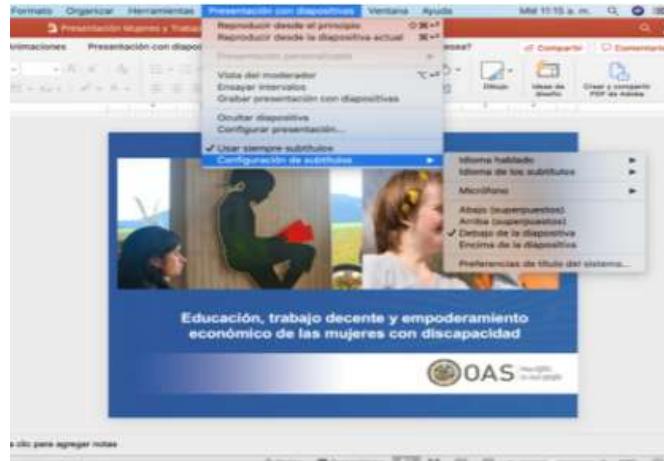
Formato Organizar Herramientas Presentación con diapositivas Ventana Ayuda Mié 11:15 a. m.

Presentación Mujeres y Trab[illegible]

Animaciones Presentación con diapos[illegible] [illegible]esa? Compartir Comentarios

Reproducir desde el principio ⇧⌘↩
Reproducir desde la diapositiva actual ⌘↩
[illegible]
Vista del moderador ⌥↩
Ensayar intervalos
Grabar presentación con diapositivas
Ocultar diapositiva
Configurar presentación...
✓ Usar siempre subtítulos
Configuración de subtítulos

Idioma hablado
Idioma de los subtítulos
Micrófono
Abajo (superpuestos)
Arriba (superpuestos)
✓ Debajo de la diapositiva
Encima de la diapositiva
Preferencias de título del sistema...

Dibujar Ideas de diseño Crear y compartir PDF de Adobe

Educación, trabajo decente y empoderamiento económico de las mujeres con discapacidad

OAS

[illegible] clic para agregar notas